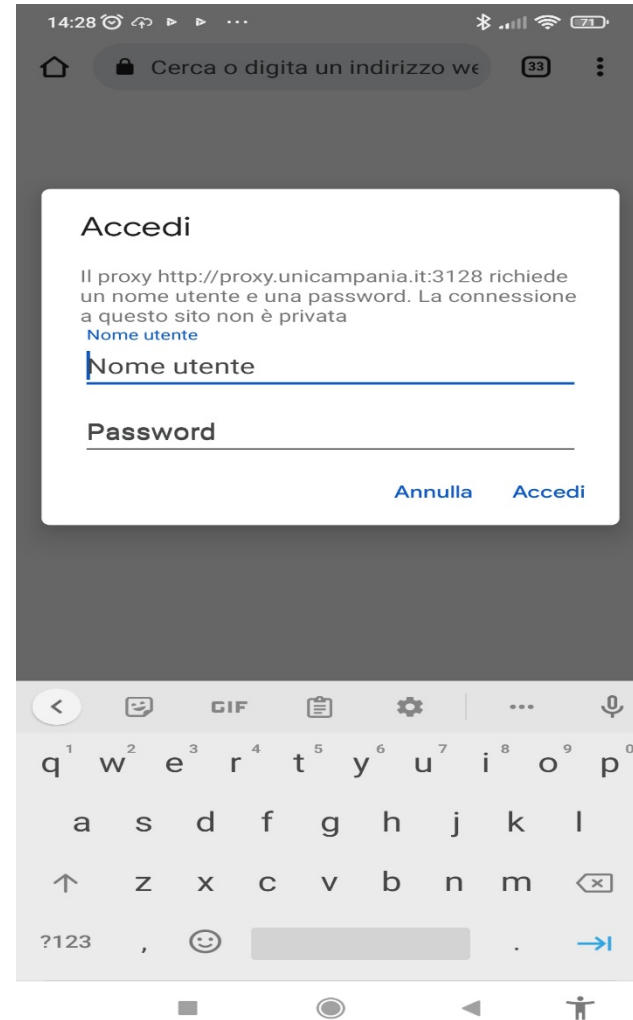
14:28

71

Cerca o digita un indirizzo we

33

Accedi

Il proxy http://proxy.unicampania.it:3128 richiede un nome utente e una password. La connessione a questo sito non è privata

Nome utente

Nome utente

Password

Annulla Accedi

GIF

q w e r t y u i o p
1 2 3 4 5 6 7 8 9 0

a s d f g h j k l

z x c v b n m

?123 , .